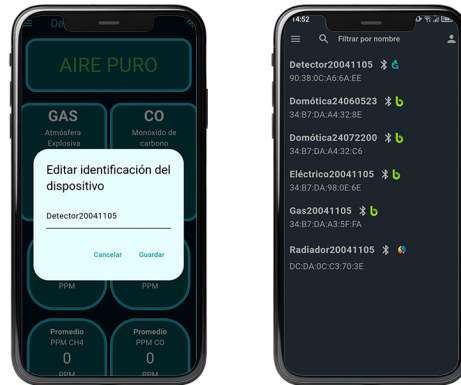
De

AIRE PURO

GAS
Atmósfera
Explosiva

CO
Monóxido de
carbono

Editar identificación del dispositivo

Detector20041105

Cancelar Guardar

PPM

PPM

Promedio
PPM CH4
0

Promedio
PPM CO
0

14:52

Filtrar por nombre

Detector20041105
90:38:0C:A6:6A:EE

Domótica24060523
34:B7:DA:A4:32:8E

Domótica24072200
34:B7:DA:A4:32:C6

Eléctrico20041105
34:B7:DA:98:0E:6E

Gas20041105
34:B7:DA:A3:5F:FA

Radiador20041105
DC:DA:0C:C3:70:3E